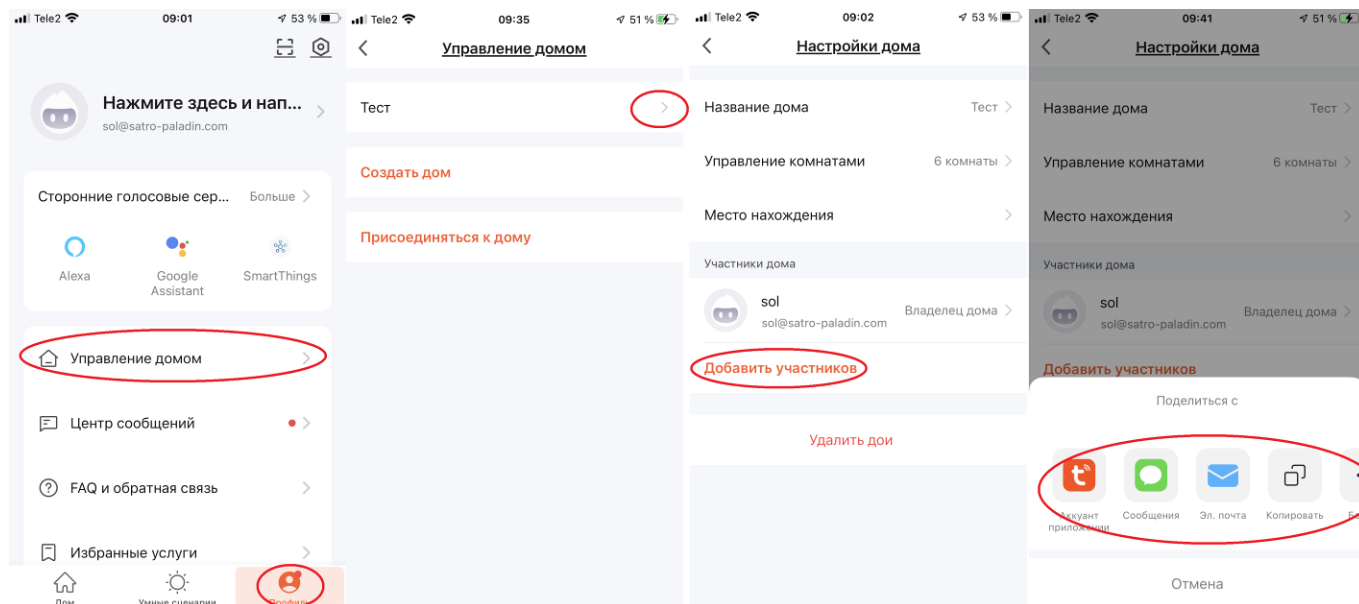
Tele2 09:01 53 %

Нажмите здесь и нап...
sol@satro-paladin.com

Сторонние голосовые сер... Больше

Alexa
Google Assistant
SmartThings

Управление домом

Центр сообщений

FAQ и обратная связь

Избранные услуги

Дом
Умные сценарии
Профиль

Tele2 09:35 51 %

Управление домом

Тест

Создать дом

Присоединяться к дому

Tele2 09:02 53 %

Настройки дома

Название дома Тест

Управление комнатами 6 комнаты

Место нахождения

Участники дома

sol
sol@satro-paladin.com
Владелец дома

Добавить участников

Удалить дои

Tele2 09:41 51 %

Настройки дома

Название дома Тест

Управление комнатами 6 комнаты

Место нахождения

Участники дома

sol
sol@satro-paladin.com
Владелец дома

Добавить участников

Поделиться с

Аккаунт приложении
Сообщения
Эл. почта
Копировать
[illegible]

Отмена